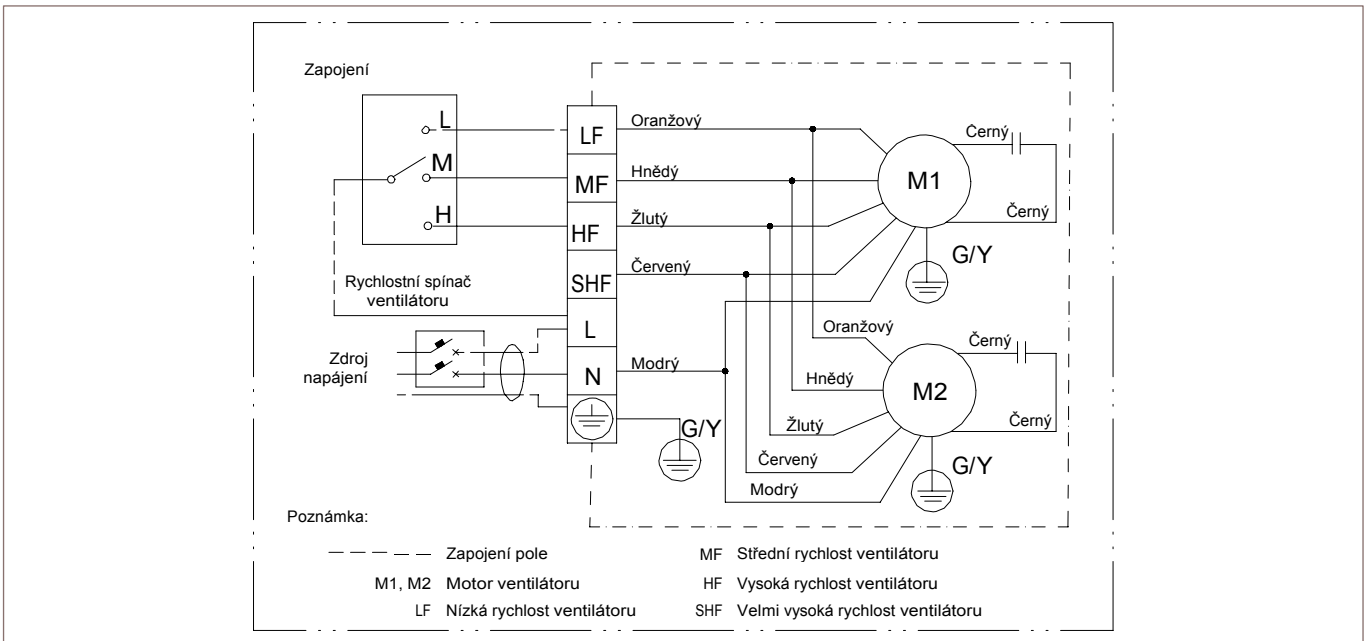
Zapojení

L
M
H

LF
MF
HF
SHF
L
N

Oranžový
Hnědý
Žlutý
Červený
Modrý

M1
Černý
Černý
G/Y

Oranžový
Hnědý
Žlutý
Červený
Modrý

M2
Černý
Černý
G/Y

G/Y

Rychlostní spínač ventilátoru

Zdroj napájení

Poznámka:

| | | | |
|---|---|---|---|
| — — — — | Zapojení pole | MF | Střední rychlost ventilátoru |
| M1, M2 | Motor ventilátoru | HF | Vysoká rychlost ventilátoru |
| LF | Nízká rychlost ventilátoru | SHF | Velmi vysoká rychlost ventilátoru |